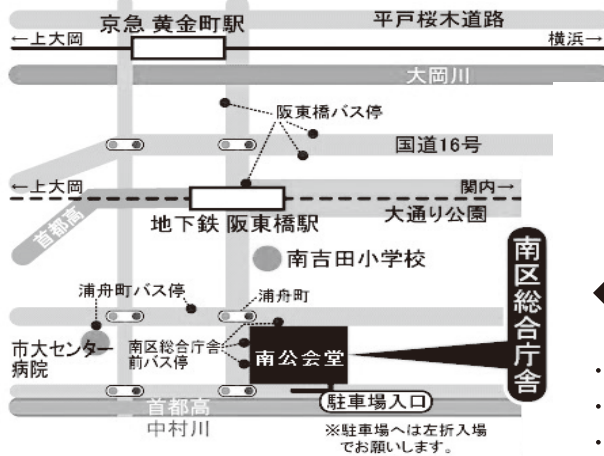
京急 黄金町駅

平戸桜木道路

←上大岡

横浜→

大岡川

阪東橋バス停

国道16号

←上大岡

関内→

首都高

地下鉄 阪東橋駅

大通り公園

南吉田小学校

南区総合庁舎

浦舟町バス停

浦舟町

市大センター病院

南区総合庁舎前バス停

南公会堂

首都高

中村川

駐車場入口

※駐車場へは左折入場でお願いします。